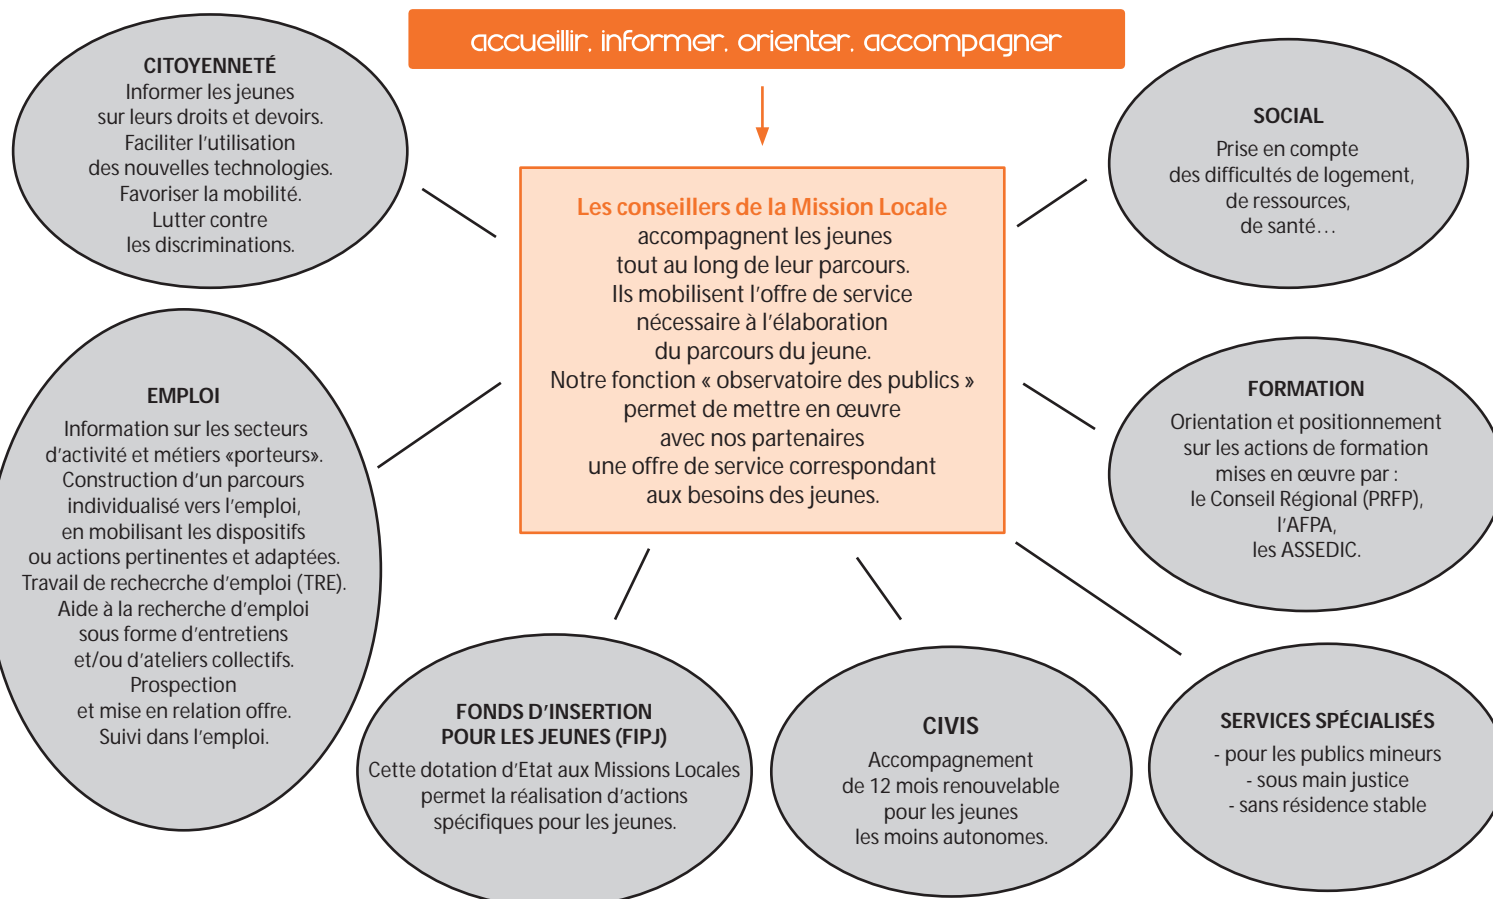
accueillir. informer. orienter. accompagner

Les conseillers de la Mission Locale accompagnent les jeunes tout au long de leur parcours. Ils mobilisent l'offre de service nécessaire à l'élaboration du parcours du jeune. Notre fonction « observatoire des publics » permet de mettre en œuvre avec nos partenaires une offre de service correspondant aux besoins des jeunes.

CITOYENNETÉ
Informer les jeunes sur leurs droits et devoirs. Faciliter l'utilisation des nouvelles technologies. Favoriser la mobilité. Lutter contre les discriminations.

SOCIAL
Prise en compte des difficultés de logement, de ressources, de santé…

EMPLOI
Information sur les secteurs d'activité et métiers «porteurs». Construction d'un parcours individualisé vers l'emploi, en mobilisant les dispositifs ou actions pertinentes et adaptées. Travail de rechercrhe d'emploi (TRE). Aide à la recherche d'emploi sous forme d'entretiens et/ou d'ateliers collectifs. Prospection et mise en relation offre. Suivi dans l'emploi.

FORMATION
Orientation et positionnement sur les actions de formation mises en œuvre par : le Conseil Régional (PRFP), l'AFPA, les ASSEDIC.

FONDS D'INSERTION POUR LES JEUNES (FIPJ)
Cette dotation d'Etat aux Missions Locales permet la réalisation d'actions spécifiques pour les jeunes.

CIVIS
Accompagnement de 12 mois renouvelable pour les jeunes les moins autonomes.

SERVICES SPÉCIALISÉS
- pour les publics mineurs
- sous main justice
- sans résidence stable